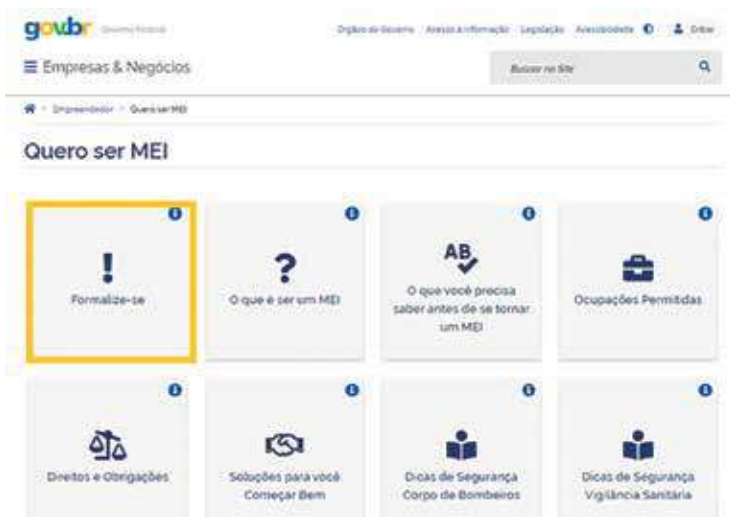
gov.br Governo Federal

Órgãos do Governo Acesso à Informação Legislação Acessibilidade Entrar

☰ Empresas & Negócios

Buscar no Site

Empreendedor > Quero ser MEI

Quero ser MEI

!
Formalize-se

?
O que é ser um MEI

AB
O que você precisa saber antes de se tornar um MEI

Ocupações Permitidas

Direitos e Obrigações

Soluções para você Começar Bem

Dicas de Segurança Corpo de Bombeiros

Dicas de Segurança Vigilância Sanitária